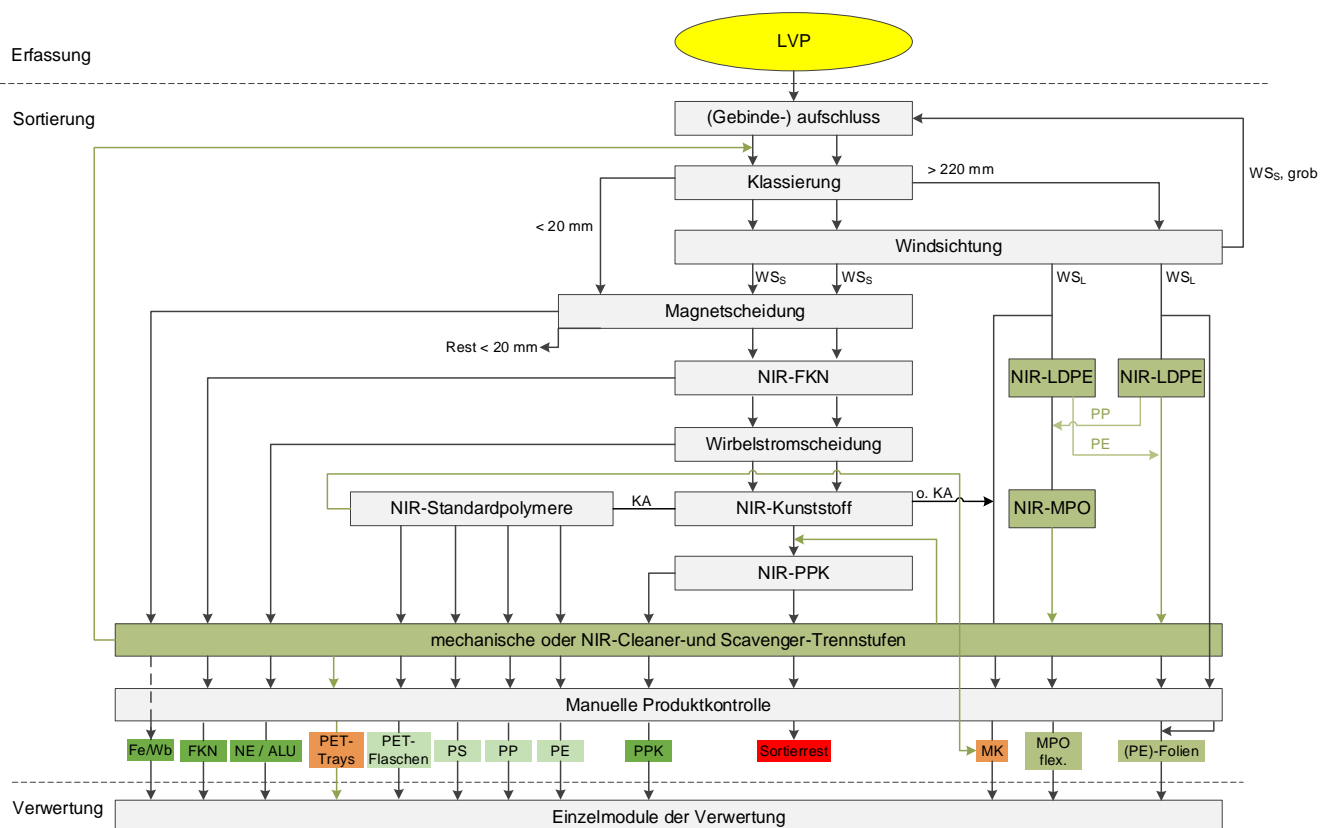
Erfassung

LVP

Sortierung

(Gebinde-) aufschluss

$WS_S$, grob

> 220 mm

Klassierung

< 20 mm

Windsichtung

$WS_S$ $WS_S$ $WS_L$ $WS_L$

Magnetscheidung

Rest < 20 mm

NIR-FKN

NIR-LDPE

NIR-LDPE

PP

PE

Wirbelstromscheidung

NIR-Standardpolymere

KA

NIR-Kunststoff

o. KA

NIR-MPO

NIR-PPK

mechanische oder NIR-Cleaner-und Scavenger-Trennstufen

Manuelle Produktkontrolle

Fe/Wb

FKN

NE / ALU

PET-Trays

PET-Flaschen

PS

PP

PE

PPK

Sortierrest

MK

MPO flex.

(PE)-Folien

Verwertung

Einzelmodule der Verwertung